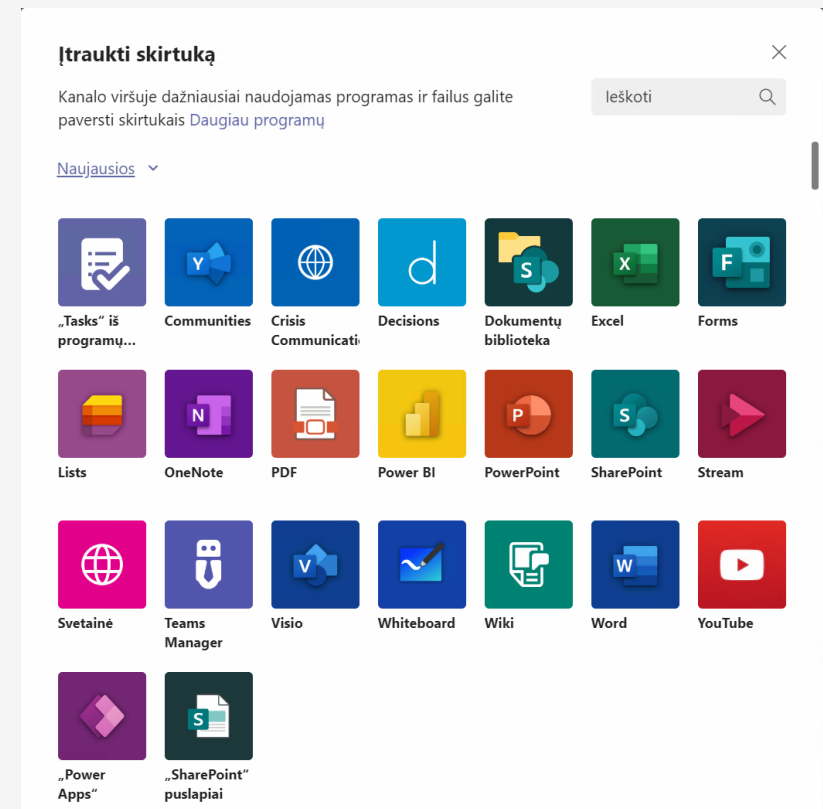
Įtraukti skirtuką

Kanalo viršuje dažniausiai naudojamas programas ir failus galite paversti skirtukais Daugiau programų

Ieškoti

Naujausios

„Tasks“ iš programų...

Communities

Crisis Communicati

Decisions

Dokumentų biblioteka

Excel

Forms

Lists

OneNote

PDF

Power BI

PowerPoint

SharePoint

Stream

Svetainė

Teams Manager

Visio

Whiteboard

Wiki

Word

YouTube

„Power Apps“

„SharePoint“ puslapiai